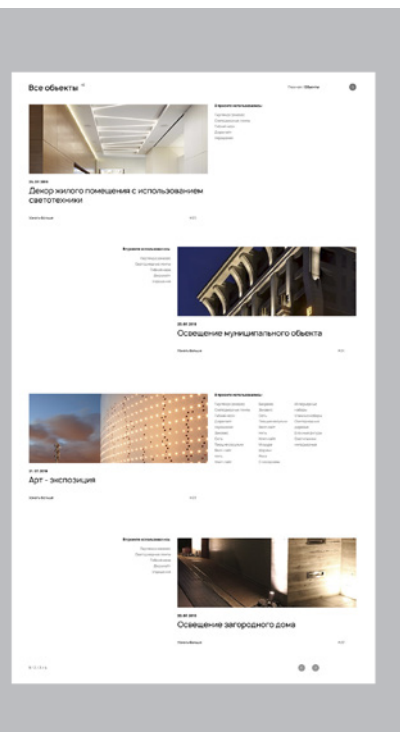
Все объекты

Главная / Объекты

В проекте использованы:

20.01.2019

Декор жилого помещения с использованием светотехники

Узнать больше

В проекте использовались:

20.08.2019

Освещение муниципального объекта

Узнать больше

В проекте использованы:

21.07.2019

Арт - экспозиция

Узнать больше

В проекте использовались:

20.08.2019

Освещение загородного дома

Узнать больше